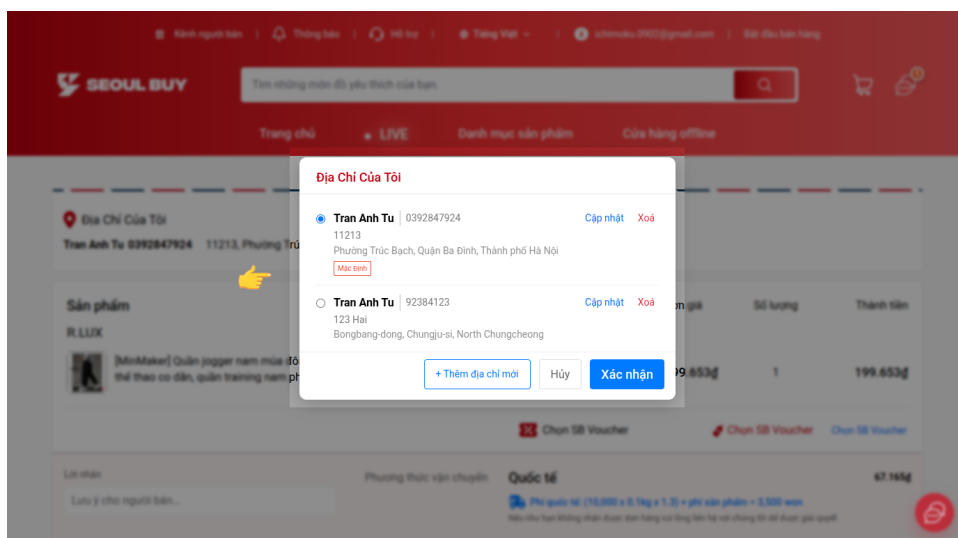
Kênh người bán | Thông báo | Hỗ trợ | Tiếng Việt | ichimoku.0902@gmail.com | Bắt đầu bán hàng

SEOUL BUY

Tìm những món đồ yêu thích của bạn

Trang chủ   LIVE   Danh mục sản phẩm   Cửa hàng offline

Địa Chỉ Của Tôi

Tran Anh Tu 0392847924   11213, Phường Trúc

Sản phẩm

R.LUX

[MinMaker] Quần jogger nam mùa đông thể thao co dãn, quần training nam ph

Đơn giá   Số lượng   Thành tiền

99.653₫   1   199.653₫

Chọn SB Voucher   Chọn SB Voucher   Chọn SB Voucher

Lời nhắn

Lưu ý cho người bán...

Phương thức vận chuyển   Quốc tế   67.165₫

Phí quốc tế: (10,000 x 0.1kg x 1.3) + phí sản phẩm = 3,500 won

Nếu như bạn không nhận được đơn hàng sau ... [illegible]

Địa Chỉ Của Tôi

Tran Anh Tu | 0392847924   Cập nhật   Xoá
11213
Phường Trúc Bạch, Quận Ba Đình, Thành phố Hà Nội
Mặc Định

Tran Anh Tu | 92384123   Cập nhật   Xoá
123 Hai
Bongbang-dong, Chungju-si, North Chungcheong

+ Thêm địa chỉ mới   Hủy   Xác nhận